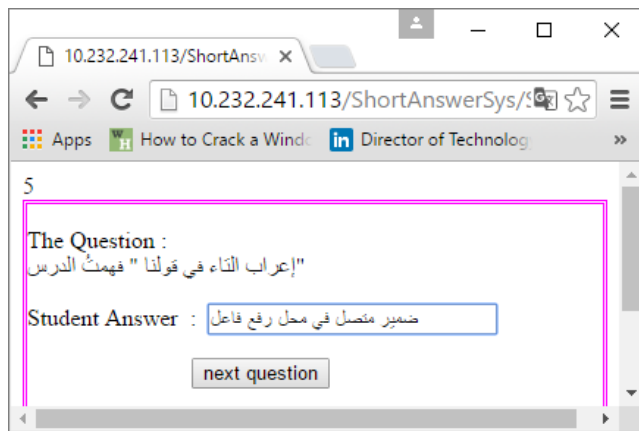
10.232.241.113/ShortAnsw ×

10.232.241.113/ShortAnswerSys/S

Apps How to Crack a Windo Director of Technolog »

5

The Question :
"إعراب التاء في قولنا " فهمتُ الدرس

Student Answer : ضمير متصل في محل رفع فاعل

next question